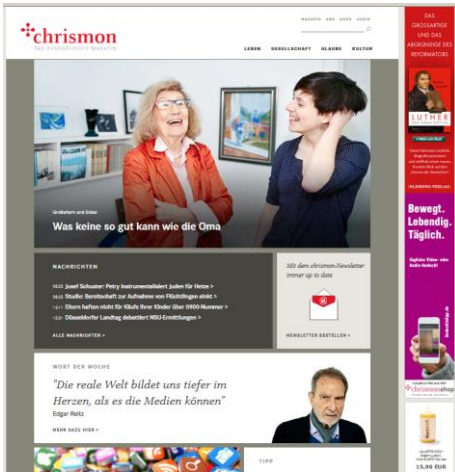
chrismon
DAS EVANGELISCHE MAGAZIN

MAGAZIN ABO SHOP LOGIN

LEBEN GESELLSCHAFT GLAUBE KULTUR

Großeltern und Enkel
Was keine so gut kann wie die Oma

NACHRICHTEN
Josef Schuster: Petry instrumentalisiert Juden für Hetze >
Studie: Bereitschaft zur Aufnahme von Flüchtlingen sinkt >
Eltern haften nicht für Käufe ihrer Kinder über 0900-Nummer >
Düsseldorfer Landtag debattiert NSU-Ermittlungen >
ALLE NACHRICHTEN >

Mit dem chrismon-Newsletter immer up to date
NEWSLETTER BESTELLEN >

WORT DER WOCHE
"Die reale Welt bildet uns tiefer im Herzen, als es die Medien können"
Edgar Reitz
MEHR DAZU HIER >

TIPP

DAS GROSSARTIGE UND DAS ABGRÜNDIGE DES REFORMATORS
LUTHER
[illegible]
GLAUBENS VERLAG

Bewegt. Lebendig. Täglich.
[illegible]

chrismonshop
15,00 EUR